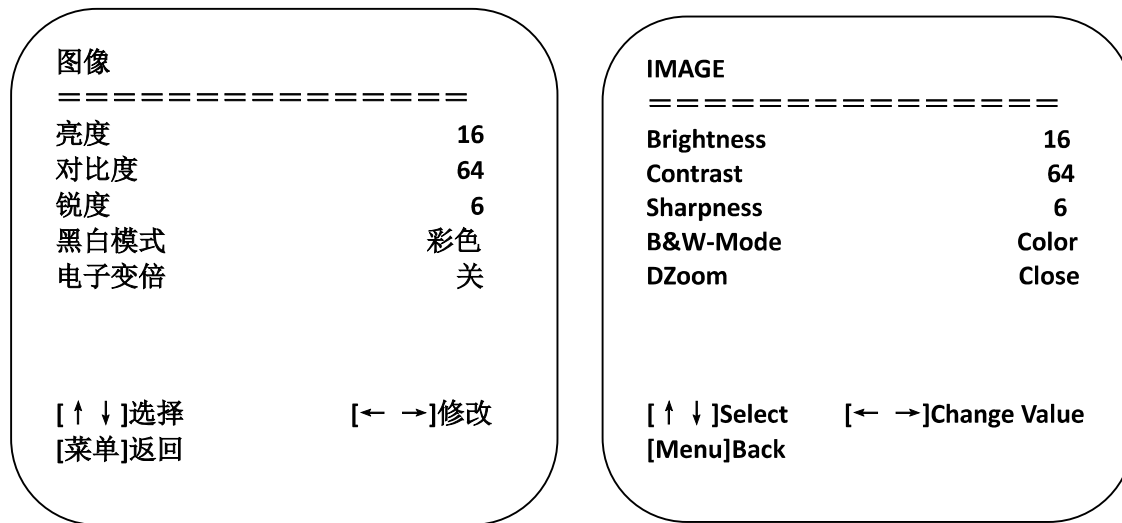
图像
===============
亮度 16
对比度 64
锐度 6
黑白模式 彩色
电子变倍 关

[↑ ↓]选择 [← →]修改
[菜单]返回

IMAGE
===============
Brightness 16
Contrast 64
Sharpness 6
B&W-Mode Color
DZoom Close

[↑ ↓]Select [← →]Change Value
[Menu]Back